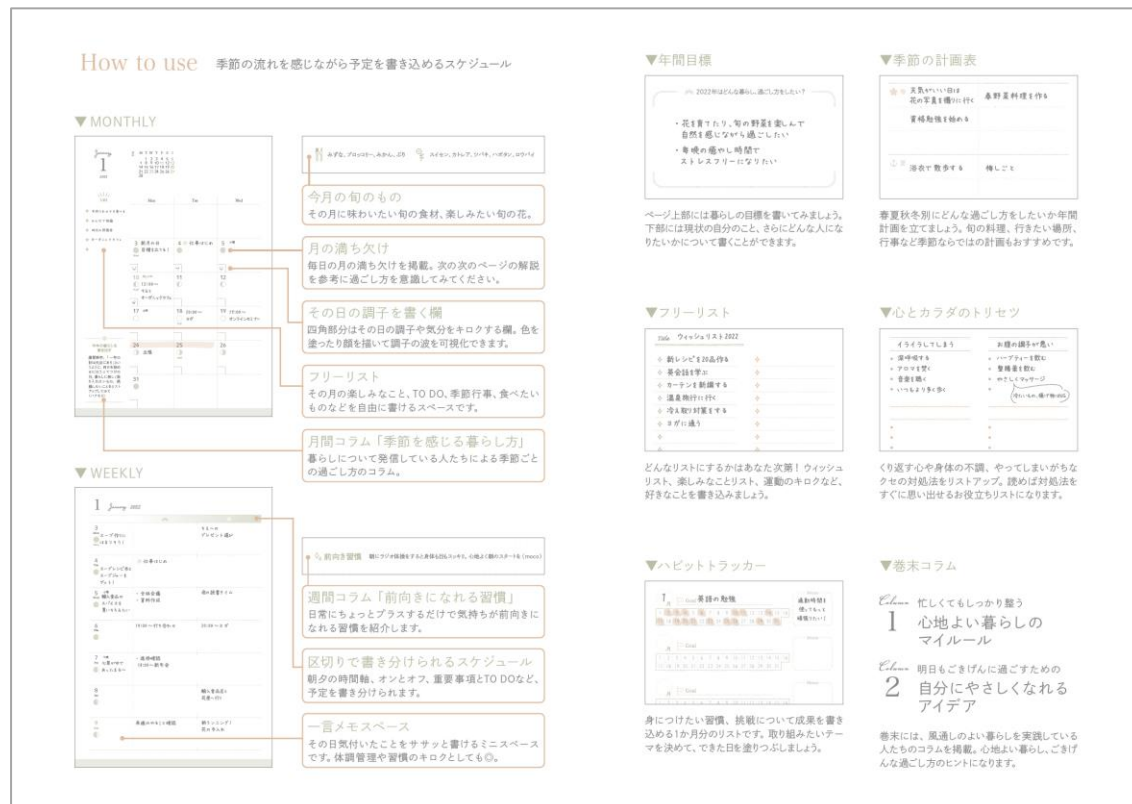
How to use 季節の流れを感じながら予定を書き込めるスケジュール

▼MONTHLY

1

今月の旬のもの
その月に味わいたい旬の食材、楽しみたい旬の花。

月の満ち欠け
毎日の月の満ち欠けを掲載。次の次のページの解説を参考に過ごし方を意識してみてください。

その日の調子を書く欄
四角部分はその日の調子や気分をキロクする欄。色を塗ったり顔を描いて調子の波を可視化できます。

フリーリスト
その月の楽しみなこと、TO DO、季節行事、食べたいものなどを自由に書けるスペースです。

月間コラム「季節を感じる暮らし方」
暮らしについて発信している人たちによる季節ごとの過ごし方のコラム。

▼WEEKLY

1 January 2022

前向き習慣

週間コラム「前向きになれる習慣」
日常にちょっとプラスするだけで気持ちが前向きになれる習慣を紹介します。

区切りで書き分けられるスケジュール
朝夕の時間軸、オンとオフ、重要事項とTO DOなど、予定を書き分けられます。

一言メモスペース
その日気付いたことをササッと書けるミニスペースです。体調管理や習慣のキロクとしても◎。

▼年間目標

2022年はどんな暮らし、過ごし方をしたい？

・花を育てたり、旬の野菜を楽しんで自然を感じながら過ごしたい
・毎晩の癒やし時間でストレスフリーになりたい

ページ上部には暮らしの目標を書いてみましょう。下部には現状の自分のこと、さらにどんな人になりたいかについて書くことができます。

▼季節の計画表

天気がいい日は花の写真を撮りに行く　春野菜料理を作る
資格勉強を始める
浴衣で散歩する　梅しごと

春夏秋冬別にどんな過ごし方をしたいか年間計画を立てましょう。旬の料理、行きたい場所、行事など季節ならではの計画もおすすめです。

▼フリーリスト

Title ウィッシュリスト2022
新レシピを20品作る
英会話を学ぶ
カーテンを新調する
温泉旅行に行く
冷え取り対策をする
ヨガに通う

どんなリストにするかはあなた次第！ウィッシュリスト、楽しみなことリスト、運動のキロクなど、好きなことを書き込みましょう。

▼心とカラダのトリセツ

イライラしてしまう
深呼吸する
アロマを焚く
音楽を聴く
いつもより多く寝る

お腹の調子が悪い
ハーブティーを飲む
整腸薬を飲む
やさしくマッサージ

くり返す心や身体の不調、やってしまいがちなクセの対処法をリストアップ。読めば対処法をすぐに思い出せるお役立ちリストになります。

▼ハビットトラッカー

1 Goal 英語の勉強

身につけたい習慣、挑戦について成果を書き込める1か月分のリストです。取り組みたいテーマを決めて、できた日を塗りつぶしましょう。

▼巻末コラム

Column 1 忙しくてもしっかり整う
心地よい暮らしのマイルール

Column 2 明日もごきげんに過ごすための
自分にやさしくなれるアイデア

巻末には、風通しのよい暮らしを実践している人たちのコラムを掲載。心地よい暮らし、ごきげんな過ごし方のヒントになります。